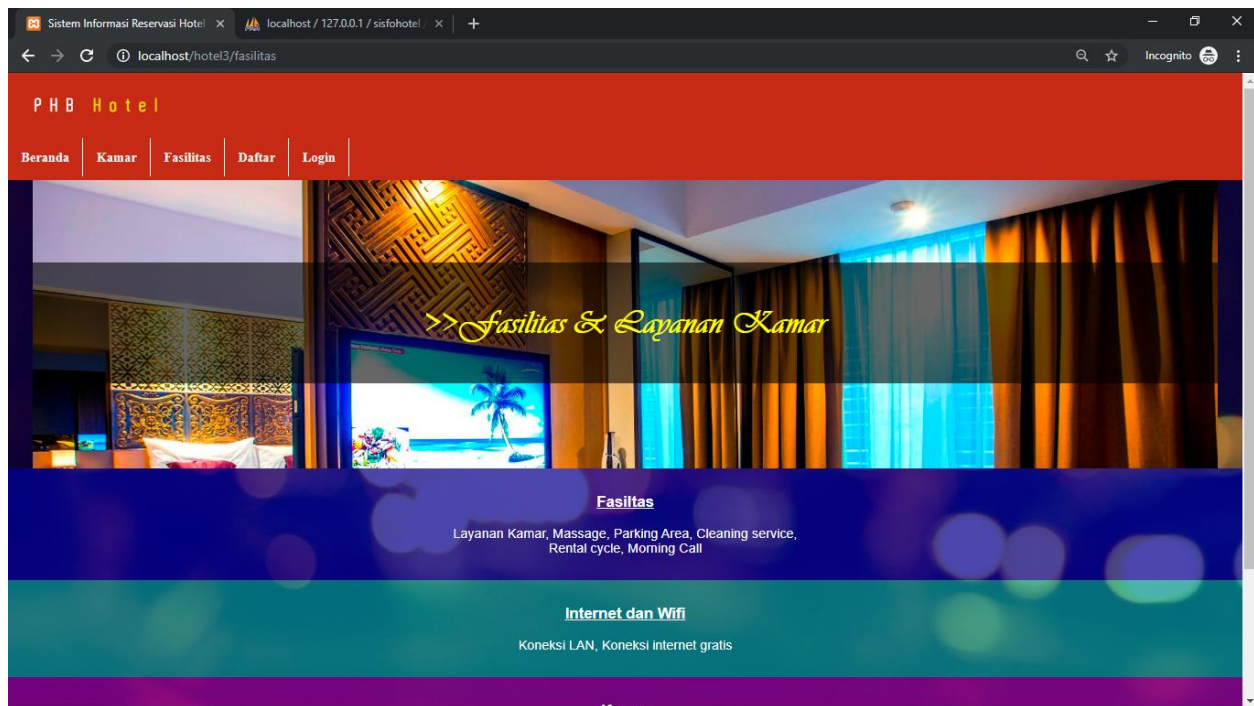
Sistem Informasi Reservasi Hotel ×
localhost / 127.0.0.1 / sisfohotel / ×
+

localhost/hotel3/fasilitas

Incognito

PHB Hotel

Beranda | Kamar | Fasilitas | Daftar | Login

>>Fasilitas & Layanan Kamar

Fasiltas

Layanan Kamar, Massage, Parking Area, Cleaning service, Rental cycle, Morning Call

Internet dan Wifi

Koneksi LAN, Koneksi internet gratis